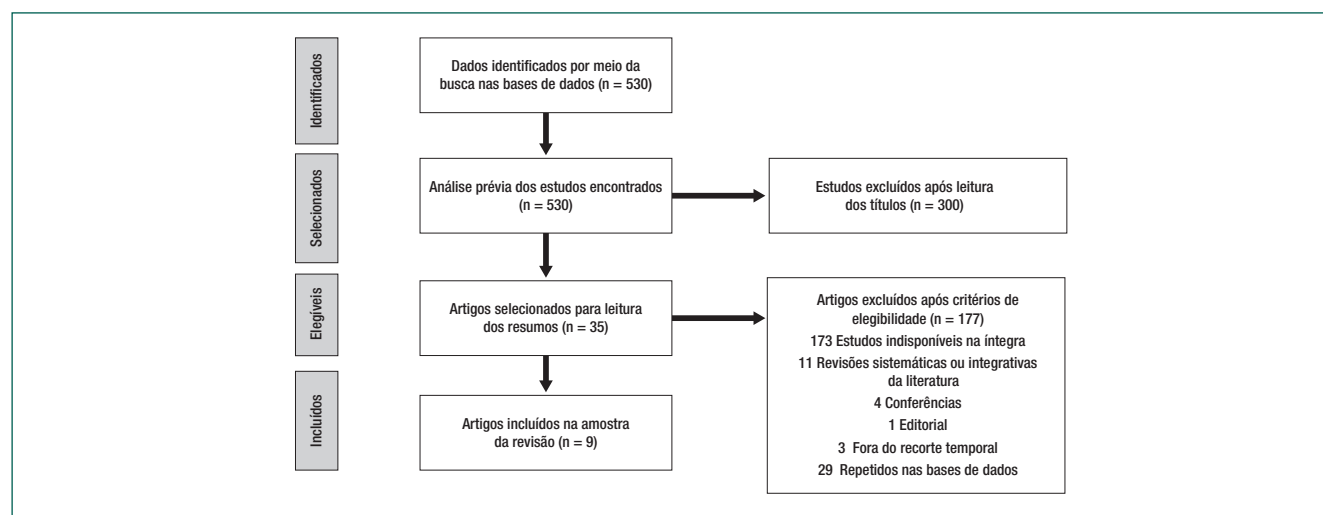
Identificados

Dados identificados por meio da busca nas bases de dados (n = 530)

Selecionados

Análise prévia dos estudos encontrados (n = 530)

Estudos excluídos após leitura dos títulos (n = 300)

Elegíveis

Artigos selecionados para leitura dos resumos (n = 35)

Artigos excluídos após critérios de elegibilidade (n = 177)
173 Estudos indisponíveis na íntegra
11 Revisões sistemáticas ou integrativas da literatura
4 Conferências
1 Editorial
3 Fora do recorte temporal
29 Repetidos nas bases de dados

Incluídos

Artigos incluídos na amostra da revisão (n = 9)